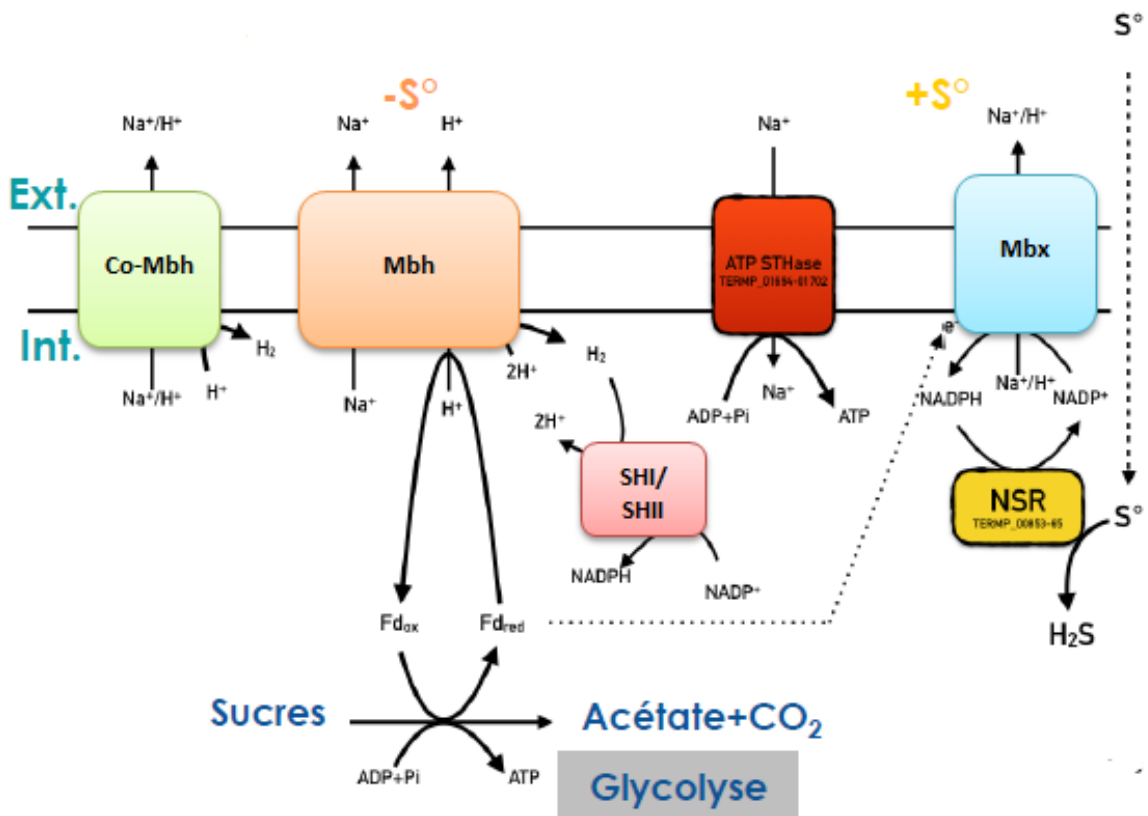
S°

-S°

+S°

Na$^+$/H$^+$

Na$^+$

H$^+$

Na$^+$

Na$^+$/H$^+$

Ext.

Co-Mbh

Mbh

ATP STHase
TERMP_01694-01702

Mbx

Int.

H$_2$

Na$^+$/H$^+$

H$^+$

Na$^+$

H$^+$

2H$^+$

H$_2$

Na$^+$

ADP+Pi

ATP

e$^-$

NADPH

Na$^+$/H$^+$

NADP$^+$

2H$^+$

SHI/
SHII

NSR
TERMP_00853-65

S°

NADPH

NADP$^+$

Fd$_{ox}$

Fd$_{red}$

H$_2$S

Sucres

Acétate+CO$_2$

ADP+Pi

ATP

Glycolyse